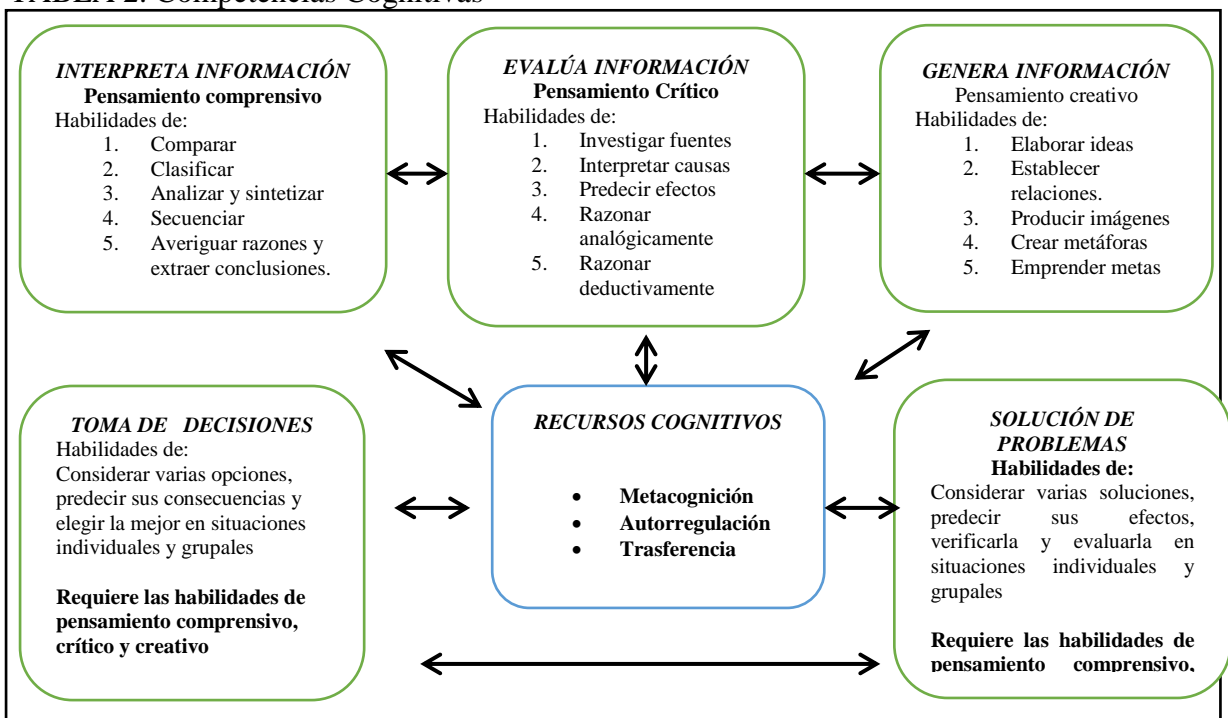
TABLA 2. Competencias Cognitivas

*INTERPRETA INFORMACIÓN*
**Pensamiento comprensivo**
Habilidades de:
1. Comparar
2. Clasificar
3. Analizar y sintetizar
4. Secuenciar
5. Averiguar razones y extraer conclusiones.

*EVALÚA INFORMACIÓN*
**Pensamiento Crítico**
Habilidades de:
1. Investigar fuentes
2. Interpretar causas
3. Predecir efectos
4. Razonar analógicamente
5. Razonar deductivamente

*GENERA INFORMACIÓN*
Pensamiento creativo
Habilidades de:
1. Elaborar ideas
2. Establecer relaciones.
3. Producir imágenes
4. Crear metáforas
5. Emprender metas

*TOMA DE DECISIONES*
Habilidades de:
Considerar varias opciones, predecir sus consecuencias y elegir la mejor en situaciones individuales y grupales

**Requiere las habilidades de pensamiento comprensivo, crítico y creativo**

*RECURSOS COGNITIVOS*

- **Metacognición**
- **Autorregulación**
- **Trasferencia**

*SOLUCIÓN DE PROBLEMAS*
**Habilidades de:**
Considerar varias soluciones, predecir sus efectos, verificarla y evaluarla en situaciones individuales y grupales

**Requiere las habilidades de pensamiento comprensivo,**